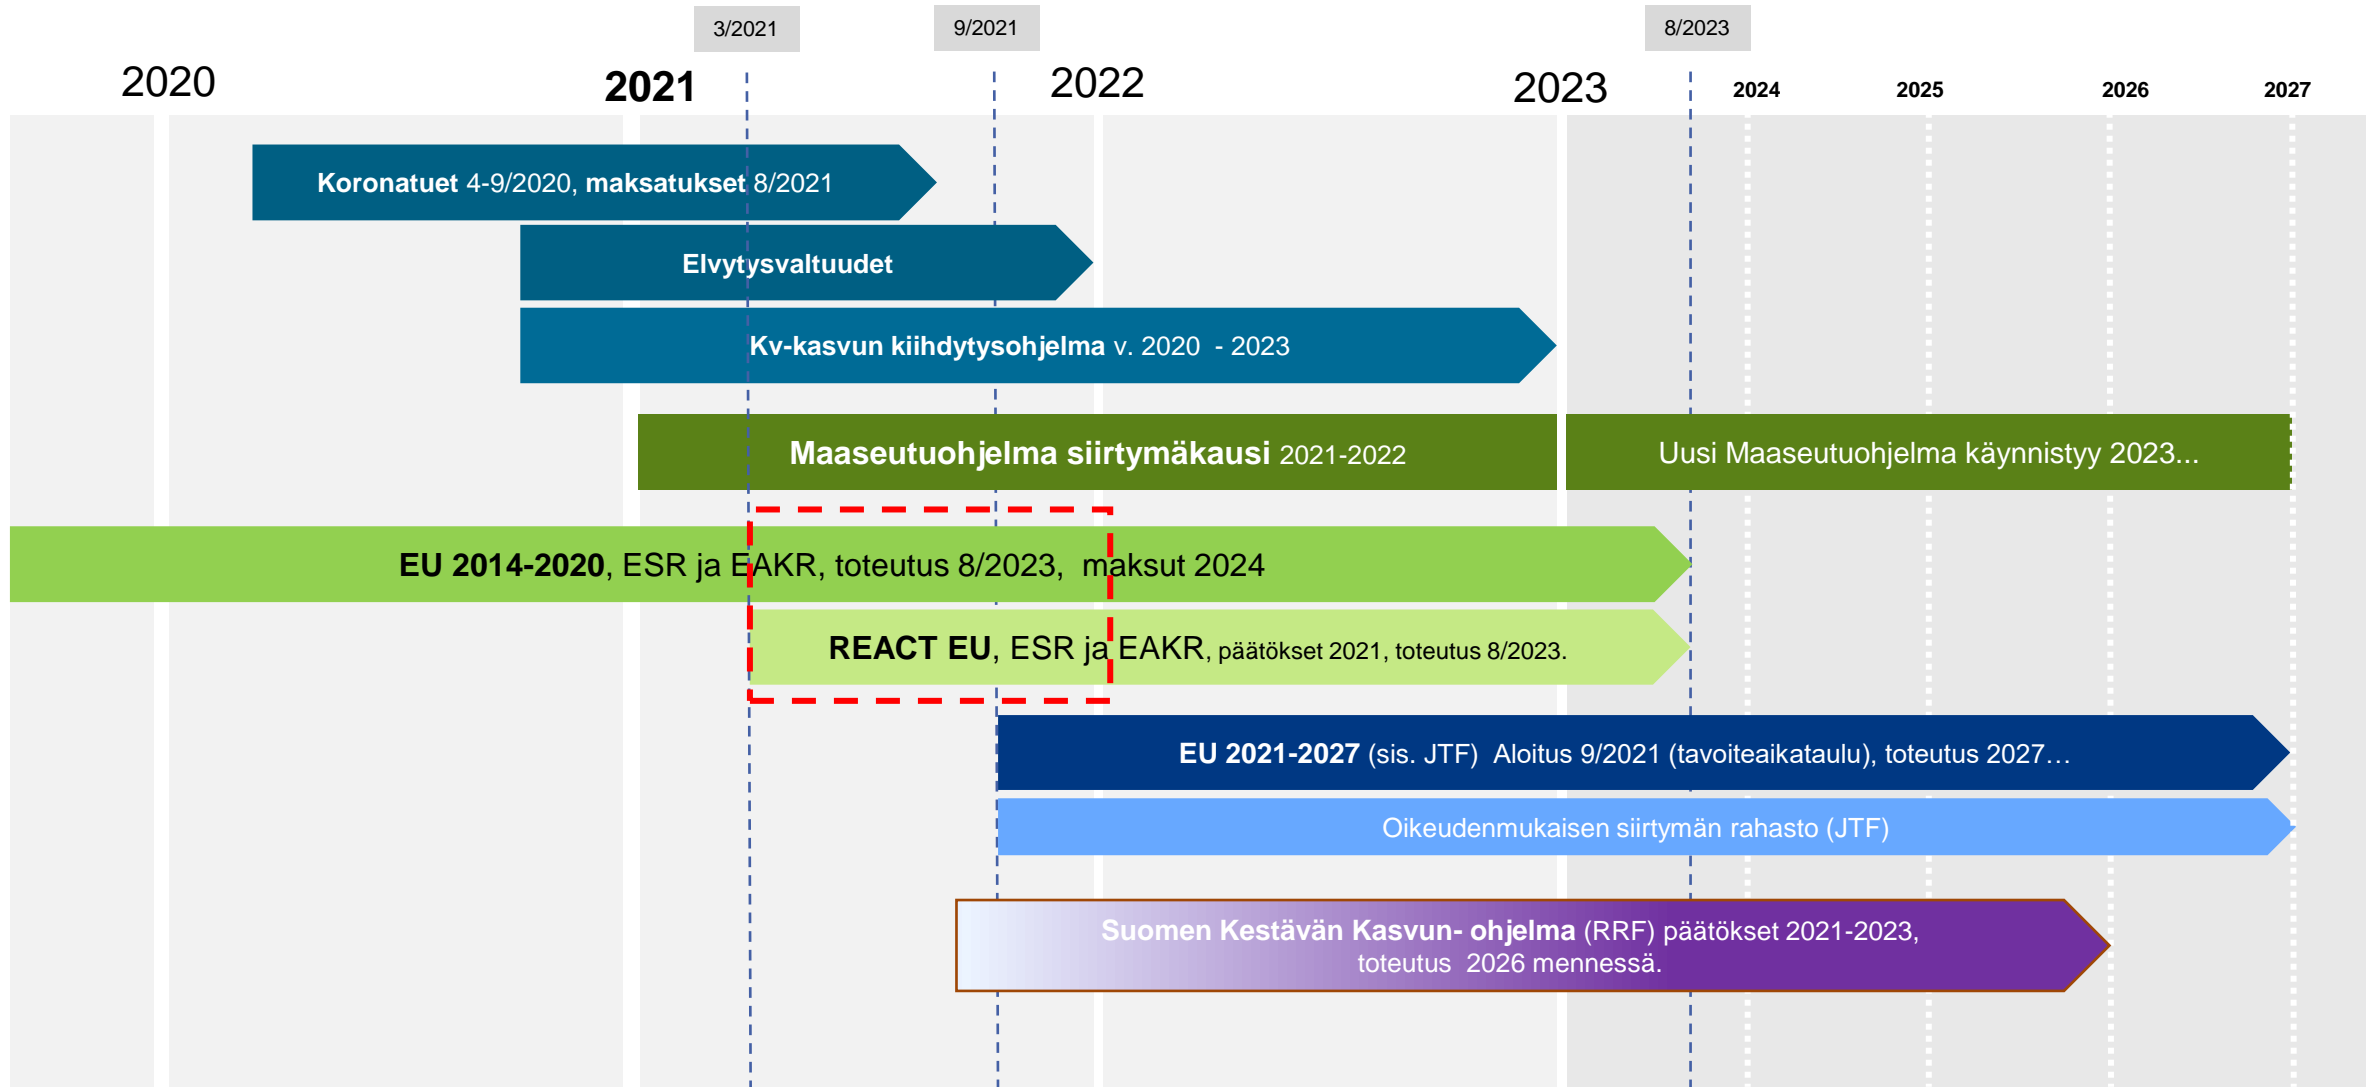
3/2021

9/2021

8/2023

2020

2021

2022

2023

2024

2025

2026

2027

Koronatuet 4-9/2020, maksatukset 8/2021

Elvytysvaltuudet

Kv-kasvun kiihdytysohjelma v. 2020 - 2023

Maaseutuohjelma siirtymäkausi 2021-2022

Uusi Maaseutuohjelma käynnistyy 2023...

EU 2014-2020, ESR ja EAKR, toteutus 8/2023, maksut 2024

REACT EU, ESR ja EAKR, päätökset 2021, toteutus 8/2023.

EU 2021-2027 (sis. JTF) Aloitus 9/2021 (tavoiteaikataulu), toteutus 2027…

Oikeudenmukaisen siirtymän rahasto (JTF)

Suomen Kestävän Kasvun- ohjelma (RRF) päätökset 2021-2023, toteutus 2026 mennessä.